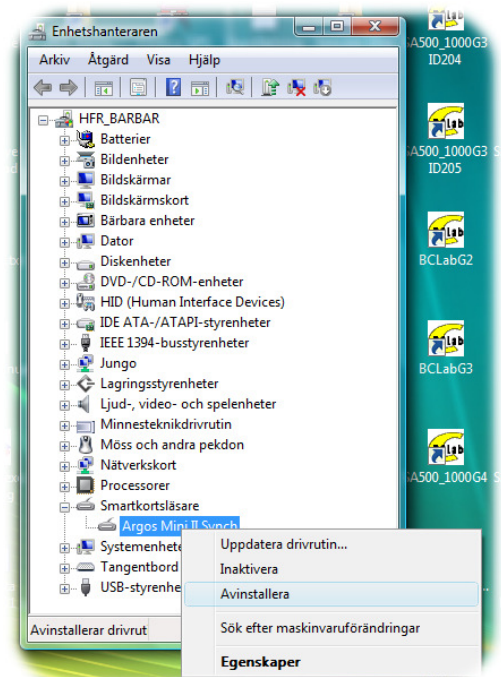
Enhetshanteraren

Arkiv Åtgärd Visa Hjälp

HFR_BARBAR
Batterier
Bildenheter
Bildskärmar
Bildskärmskort
Bärbara enheter
Dator
Diskenheter
DVD-/CD-ROM-enheter
HID (Human Interface Devices)
IDE ATA-/ATAPI-styrenheter
IEEE 1394-busstyrenheter
Jungo
Lagringsstyrenheter
Ljud-, video- och spelenheter
Minnesteknikdrivrutin
Möss och andra pekdon
Nätverkskort
Processorer
Smartkortsläsare
Argos Mini II Synch
Systemenhete
Tangentbord
USB-styrenhe

Avinstallerar drivrut

Uppdatera drivrutin...
Inaktivera
Avinstallera
Sök efter maskinvaruförändringar
Egenskaper

A500_1000G3 ID204
A500_1000G3 ID205
BCLabG2
BCLabG3
A500_1000G4